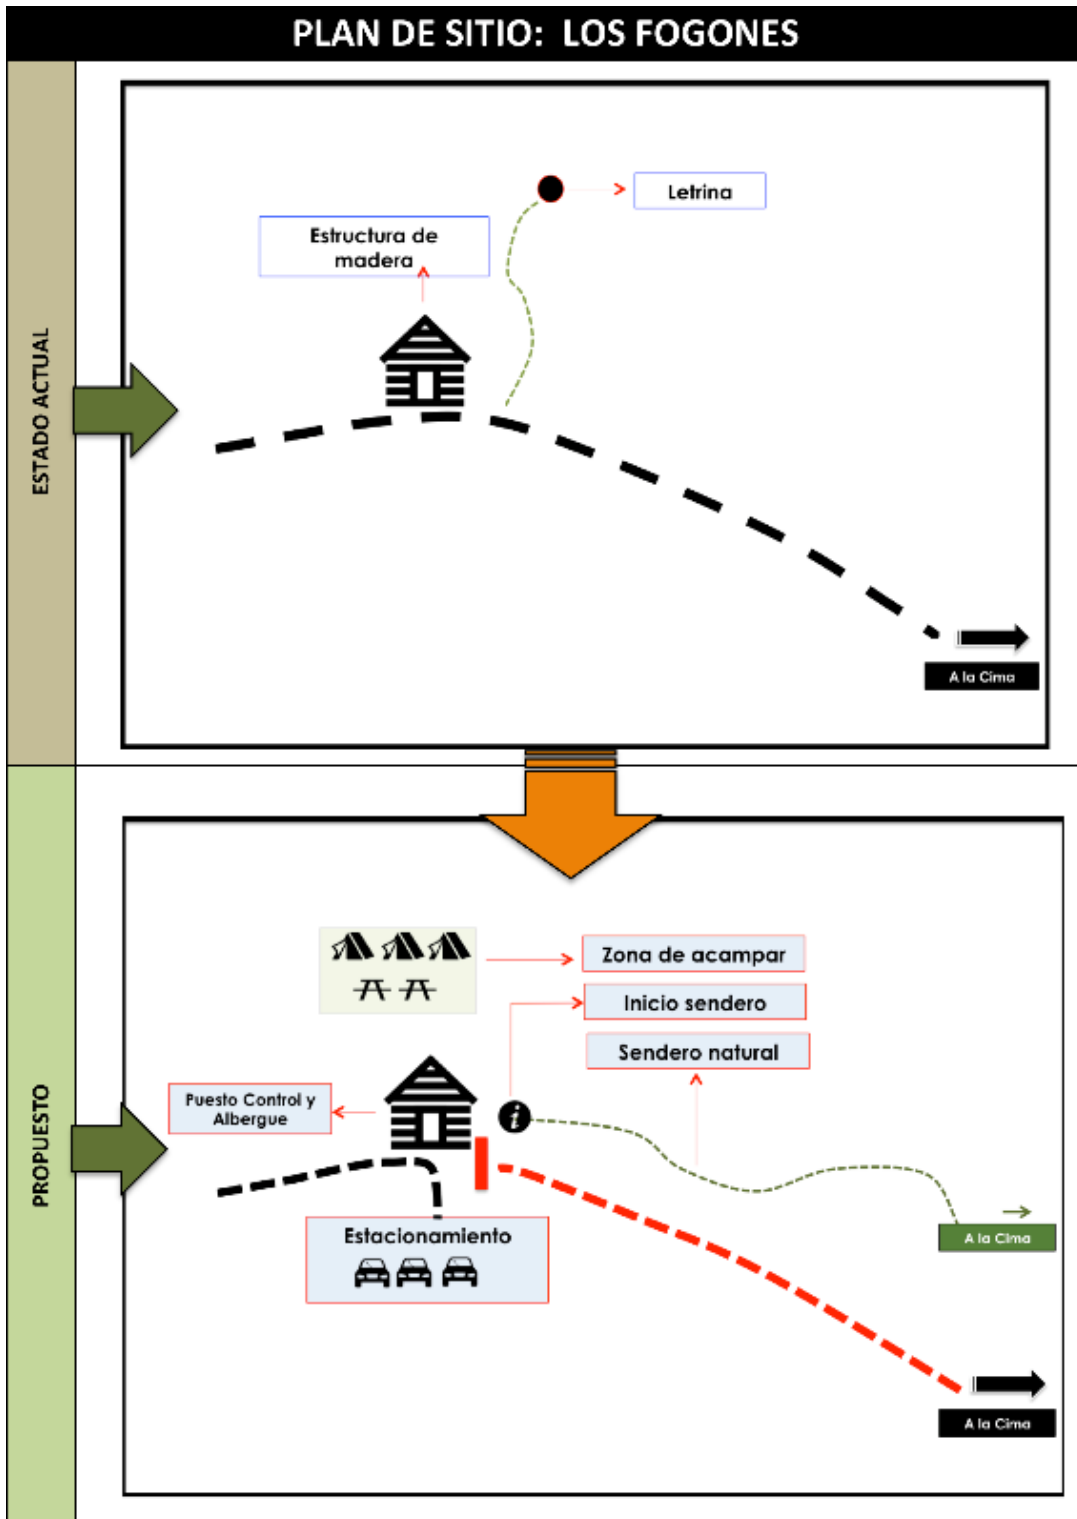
PLAN DE SITIO: LOS FOGONES

ESTADO ACTUAL

Letrina

Estructura de madera

A la Cima

PROPUESTO

Zona de acampar

Inicio sendero

Sendero natural

Puesto Control y Albergue

Estacionamiento

A la Cima

A la Cima